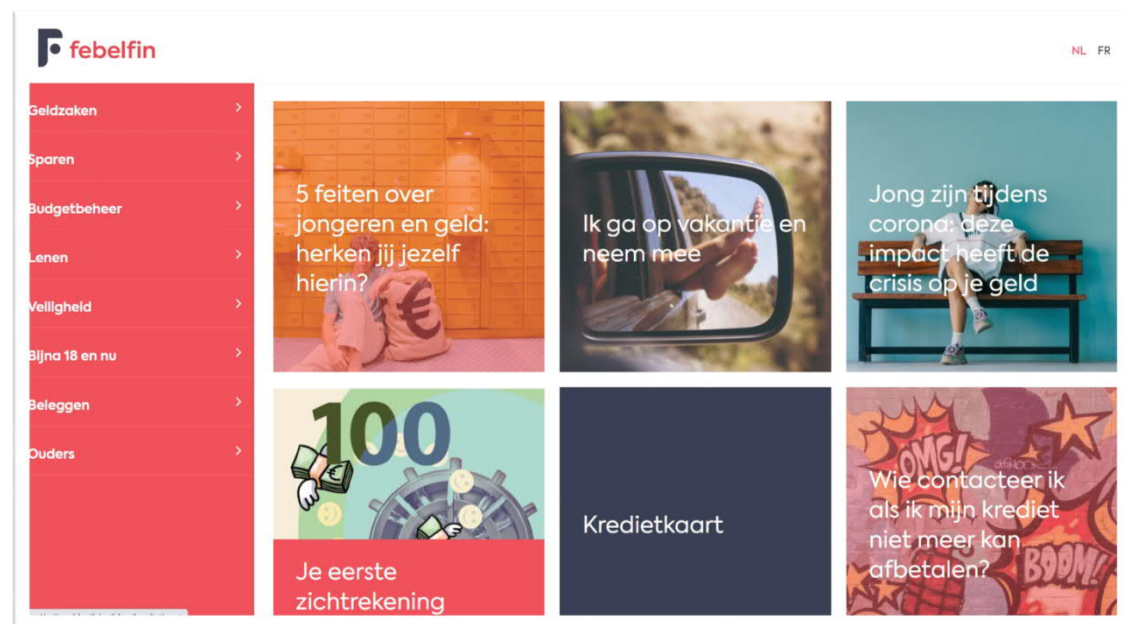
febelfin

NL FR

Geldzaken
Sparen
Budgetbeheer
Lenen
Veiligheid
Bijna 18 en nu
Beleggen
Ouders

5 feiten over jongeren en geld: herken jij jezelf hierin?

Ik ga op vakantie en neem mee

Jong zijn tijdens corona: deze impact heeft de crisis op je geld

100

Je eerste zichtrekening

Kredietkaart

OMG!

BOOM!

Wie contacteer ik als ik mijn krediet niet meer kan afbetalen?